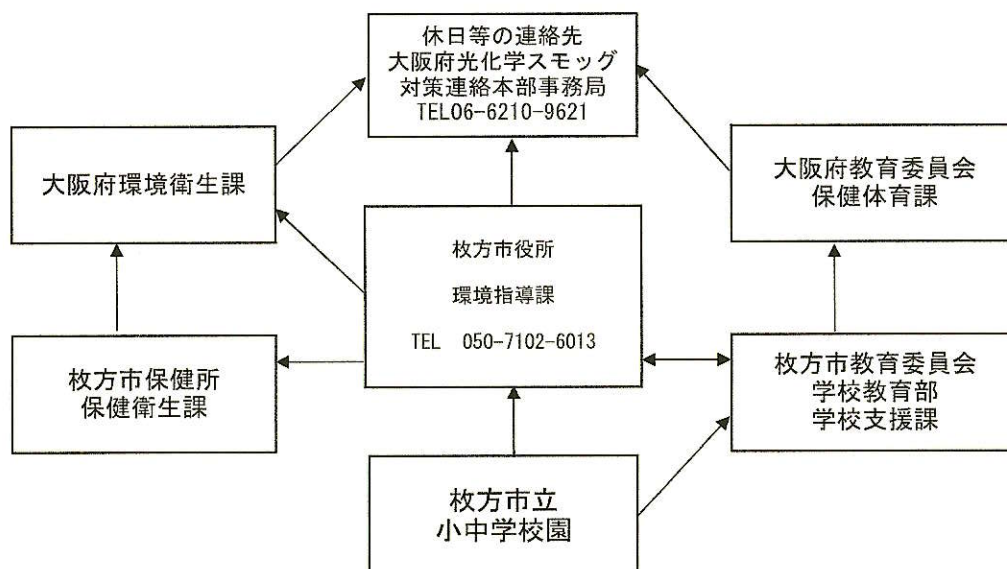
休日等の連絡先
大阪府光化学スモッグ
対策連絡本部事務局
TEL06-6210-9621

大阪府環境衛生課

枚方市役所

環境指導課

TEL　050-7102-6013

大阪府教育委員会
保健体育課

枚方市保健所
保健衛生課

枚方市教育委員会
学校教育部
学校支援課

枚方市立
小中学校園